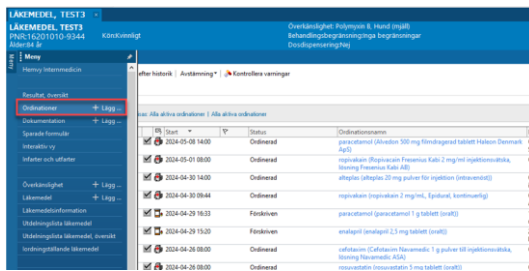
LÄKEMEDEL, TEST3

LÄKEMEDEL, TEST3
PNR:16201010-9344 Kön:Kvinnligt
Ålder:84 år

Överkänslighet: Polymyxin B, Hund (mjäll)
Behandlingsbegränsning:Inga begränsningar
Dosdispensering:Nej

Meny
Hemvy Internmedicin
Resultat, översikt
Ordinationer + Lägg ...
Dokumentation + Lägg ...
Sparade formulär
Interaktiv vy
Infarter och utfarter
Överkänslighet + Lägg ...
Läkemedel + Lägg ...
Läkemedelsinformation
Utdelningslista läkemedel
Utdelningslista läkemedel, översikt
Iordningställande läkemedel

efter historik | Avstämning ▾ | Kontrollera varningar

Alla aktiva ordinationer | Alla aktiva ordinationer

| Start | Status | Ordinationsnamn |
|---|---|---|
| 2024-05-08 14:00 | Ordinerad | paracetamol (Alvedon 500 mg filmdragerad tablett Haleon Denmark ApS) |
| 2024-05-01 08:00 | Ordinerad | ropivakain (Ropivacain Fresenius Kabi 2 mg/ml injektionsvätska, lösning Fresenius Kabi AB) |
| 2024-04-30 14:00 | Ordinerad | alteplas (alteplas 20 mg pulver för injektion (intravenöst)) |
| 2024-04-30 09:44 | Ordinerad | ropivakain (ropivakain 2 mg/mL, Epidural, kontinuerlig) |
| 2024-04-29 16:33 | Förskriven | paracetamol (paracetamol 1 g tablett (oralt)) |
| 2024-04-29 15:20 | Förskriven | enalapril (enalapril 2,5 mg tablett (oralt)) |
| 2024-04-26 14:00 | Ordinerad | cefotaxim (Cefotaxim Navamedic 1 g pulver till injektionsvätska, lösning Navamedic ASA) |
| 2024-04-26 08:00 | Ordinerad | rosuvastatin (rosuvastatin 5 mg tablett (oralt)) |